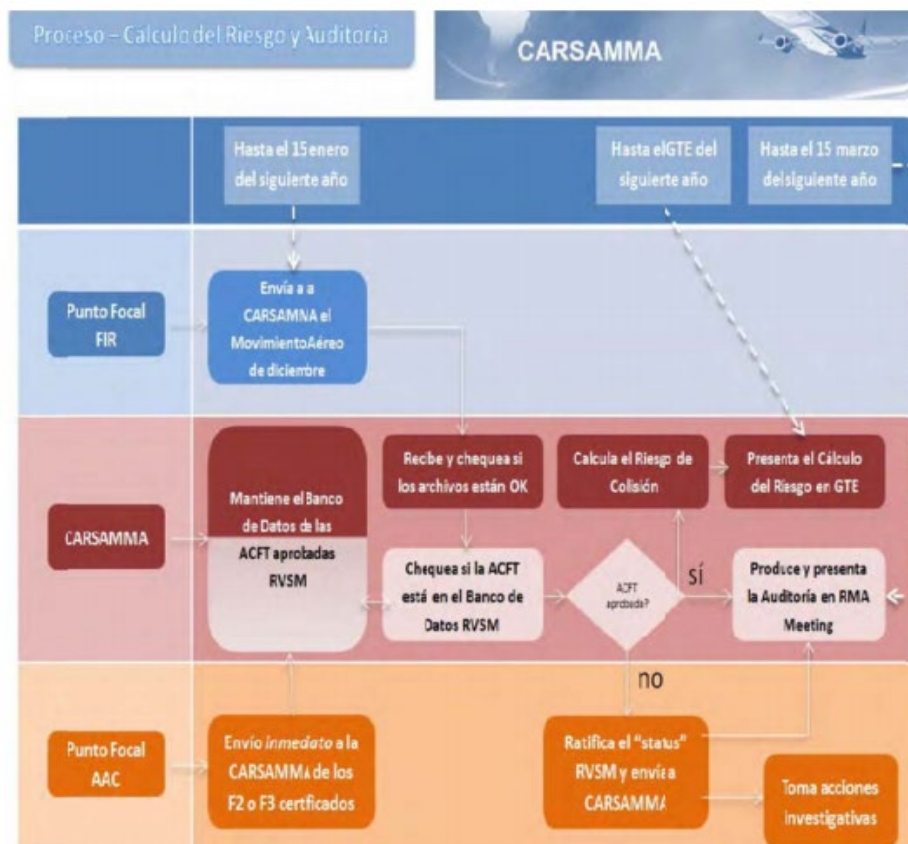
Proceso – Calculo del Riesgo y Auditoria

CARSAMMA

Hasta el 15 enero del siguiente año

Hasta el GTE del siguiente año

Hasta el 15 marzo del siguiente año

Punto Focal FIR

Envía a a CARSAMNA el MovimientoAéreo de diciembre

CARSAMMA

Mantiene el Banco de Datos de las ACFT aprobadas RVSM

Recibe y chequea si los archivos están OK

Calcula el Riesgo de Colisión

Presenta el Cálculo del Riesgo en GTE

Chequea si la ACFT está en el Banco de Datos RVSM

ACFT aprobada?

sí

no

Produce y presenta la Auditoría en RMA Meeting

Punto Focal AAC

Envio inmedato a la CARSAMMA de los F2 o F3 certficados

Ratifica el "status" RVSM y envía a CARSAMM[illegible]

Toma acciones investigativas